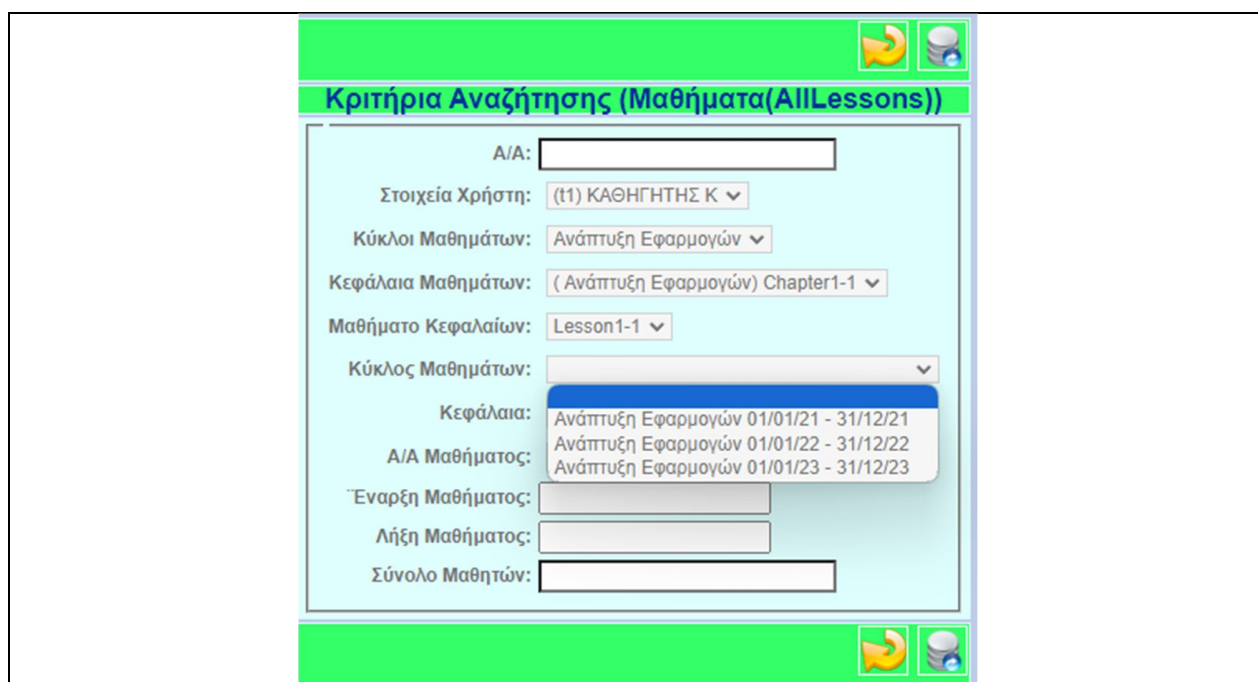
Κριτήρια Αναζήτησης (Μαθήματα(AllLessons))

Α/Α:

Στοιχεία Χρήστη: (t1) ΚΑΘΗΓΗΤΗΣ Κ

Κύκλοι Μαθημάτων: Ανάπτυξη Εφαρμογών

Κεφάλαια Μαθημάτων: ( Ανάπτυξη Εφαρμογών) Chapter1-1

Μαθήματο Κεφαλαίων: Lesson1-1

Κύκλος Μαθημάτων:

Ανάπτυξη Εφαρμογών 01/01/21 - 31/12/21
Ανάπτυξη Εφαρμογών 01/01/22 - 31/12/22
Ανάπτυξη Εφαρμογών 01/01/23 - 31/12/23

Κεφάλαια:

Α/Α Μαθήματος:

Έναρξη Μαθήματος:

Λήξη Μαθήματος:

Σύνολο Μαθητών: